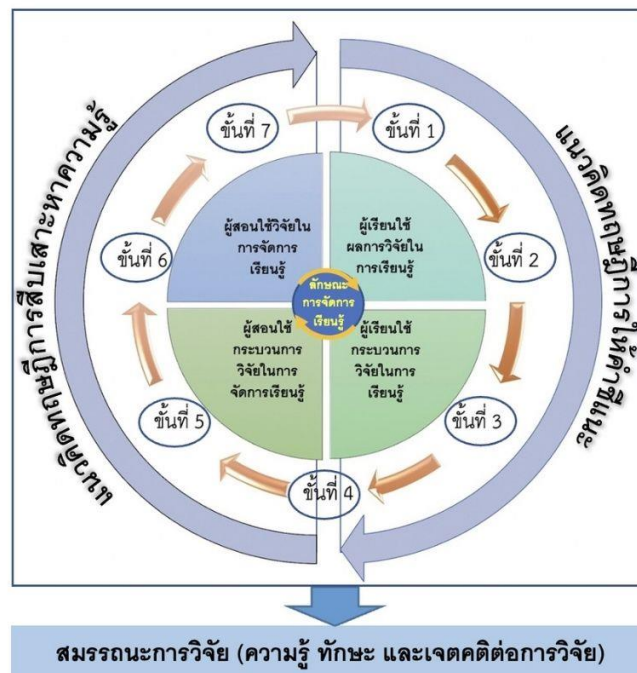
แนวคิดทฤษฎีการสืบเสาะหาความรู้

แนวคิดทฤษฎีการให้คำแนะนำ

ขั้นที่ 7

ขั้นที่ 1

ขั้นที่ 6

ขั้นที่ 2

ขั้นที่ 5

ขั้นที่ 3

ขั้นที่ 4

ผู้สอนใช้วิจัยในการจัดการเรียนรู้

ผู้เรียนใช้ผลการวิจัยในการเรียนรู้

ลักษณะการจัดการเรียนรู้

ผู้สอนใช้กระบวนการวิจัยในการจัดการเรียนรู้

ผู้เรียนใช้กระบวนการวิจัยในการเรียนรู้

สมรรถนะการวิจัย (ความรู้ ทักษะ และเจตคติต่อการวิจัย)